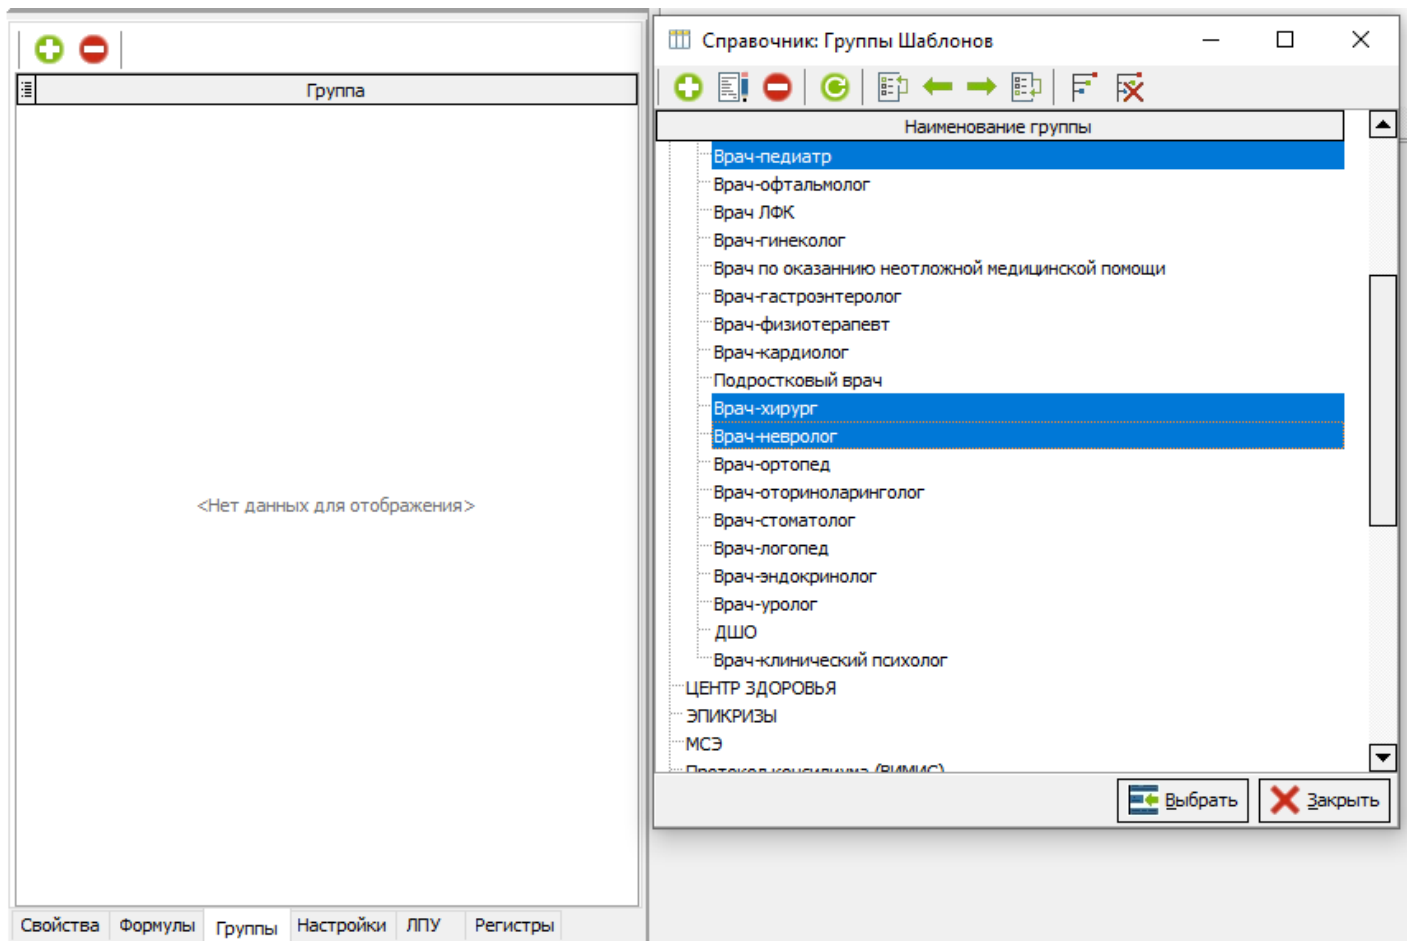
Группа

<Нет данных для отображения>

Свойства | Формулы | Группы | Настройки | ЛПУ | Регистры

Справочник: Группы Шаблонов

Наименование группы

Врач-педиатр
Врач-офтальмолог
Врач ЛФК
Врач-гинеколог
Врач по оказаннию неотложной медицинской помощи
Врач-гастроэнтеролог
Врач-физиотерапевт
Врач-кардиолог
Подростковый врач
Врач-хирург
Врач-невролог
Врач-ортопед
Врач-оториноларинголог
Врач-стоматолог
Врач-логопед
Врач-эндокринолог
Врач-уролог
ДШО
Врач-клинический психолог
ЦЕНТР ЗДОРОВЬЯ
ЭПИКРИЗЫ
МСЭ
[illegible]

Выбрать
Закрыть